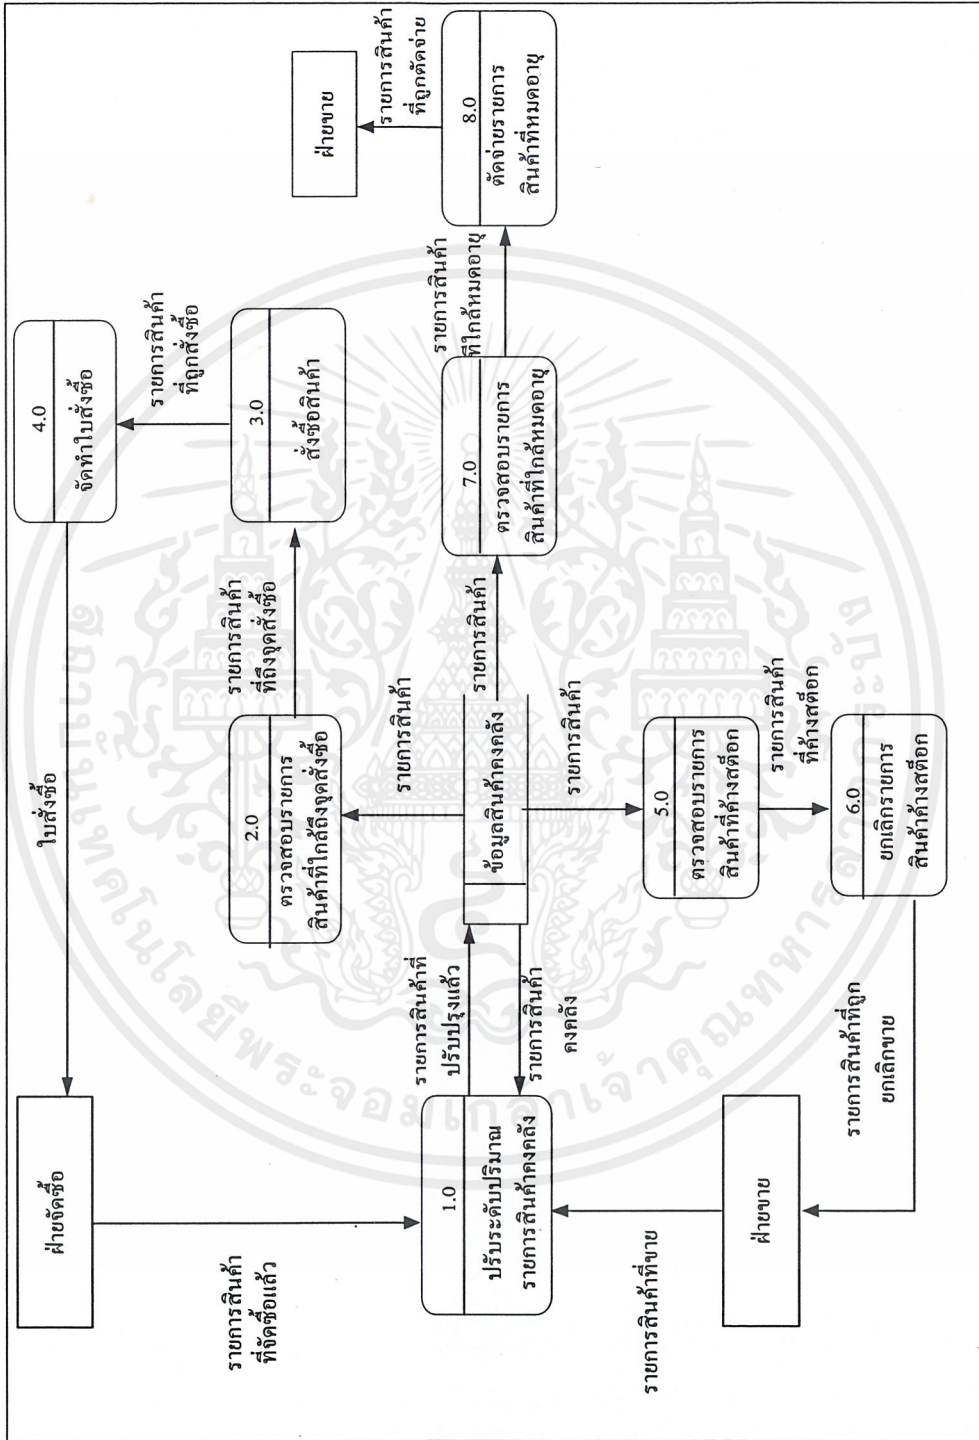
ฝ่ายจัดซื้อ

ใบสั่งซื้อ

4.0
จัดทำใบสั่งซื้อ

รายการสินค้าที่ถูกสั่งซื้อ

3.0
สั่งซื้อสินค้า

รายการสินค้าที่ถึงจุดสั่งซื้อ

2.0
ตรวจสอบรายการสินค้าที่ใกล้ถึงจุดสั่งซื้อ

รายการสินค้า

รายการสินค้าที่จัดซื้อแล้ว

1.0
ปรับระดับปริมาณรายการสินค้าคงคลัง

รายการสินค้าที่ปรับปรุงแล้ว

รายการสินค้าคงคลัง

ข้อมูลสินค้าคงคลัง

รายการสินค้า

รายการสินค้า

7.0
ตรวจสอบรายการสินค้าที่ใกล้หมดอายุ

รายการสินค้าที่ใกล้หมดอายุ

8.0
ตัดจ่ายรายการสินค้าที่หมดอายุ

รายการสินค้าที่ถูกตัดจ่าย

ฝ่ายขาย

5.0
ตรวจสอบรายการสินค้าที่ค้างสต็อก

รายการสินค้าที่ค้างสต็อก

6.0
ยกเลิกรายการสินค้าค้างสต็อก

รายการสินค้าที่ถูกยกเลิกขาย

ฝ่ายขาย

รายการสินค้าที่ขาย